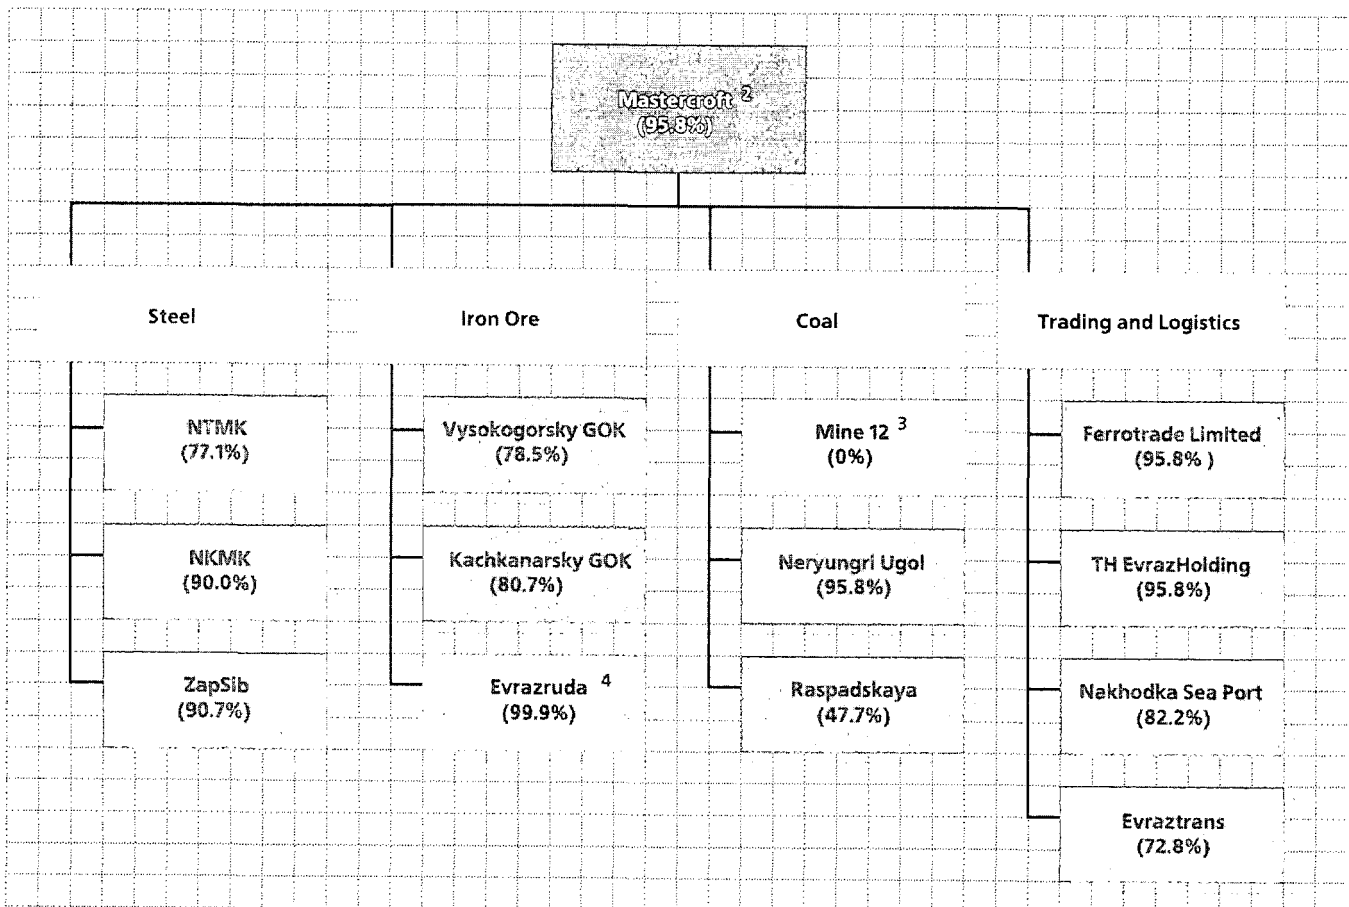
Mastercroft $^2$
(95.8%)

Steel

NTMK
(77.1%)

NKMK
(90.0%)

ZapSib
(90.7%)

Iron Ore

Vysokogorsky GOK
(78.5%)

Kachkanarsky GOK
(80.7%)

Evrazruda $^4$
(99.9%)

Coal

Mine 12 $^3$
(0%)

Neryungri Ugol
(95.8%)

Raspadskaya
(47.7%)

Trading and Logistics

Ferrotrade Limited
(95.8% )

TH EvrazHolding
(95.8%)

Nakhodka Sea Port
(82.2%)

Evraztrans
(72.8%)